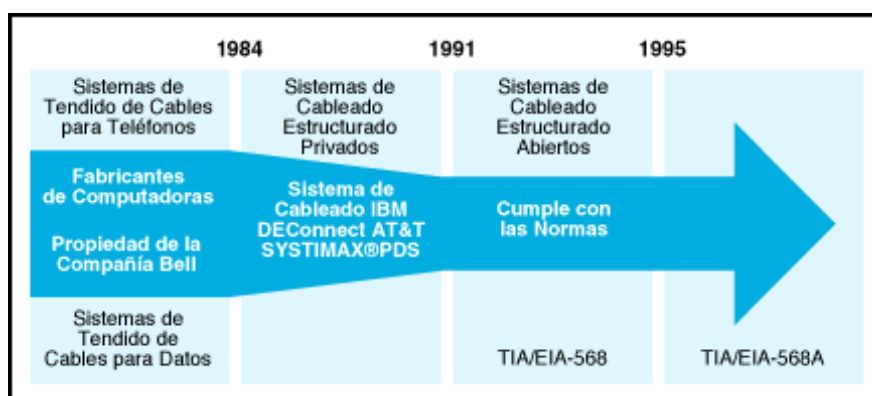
1984 1991 1995

Sistemas de Tendido de Cables para Teléfonos

Fabricantes de Computadoras

Propiedad de la Compañía Bell

Sistemas de Tendido de Cables para Datos

Sistemas de Cableado Estructurado Privados

Sistema de Cableado IBM DEConnect AT&T SYSTIMAX®PDS

Sistemas de Cableado Estructurado Abiertos

Cumple con las Normas

TIA/EIA-568

TIA/EIA-568A